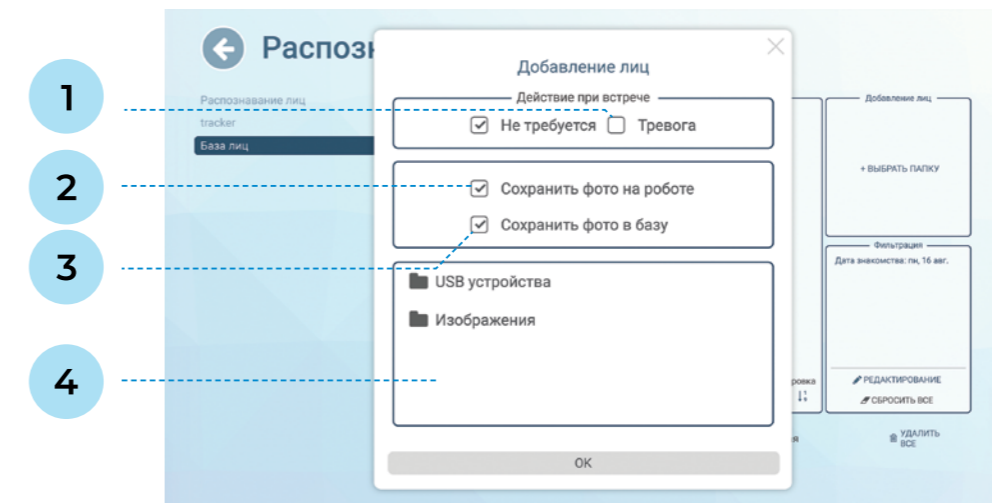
1

2

3

4

Распозн

Распознавание лиц
tracker
База лиц

Добавление лиц

Действие при встрече
Не требуется
Тревога

Сохранить фото на роботе
Сохранить фото в базу

USB устройства
Изображения

OK

Добавление лиц
+ ВЫБРАТЬ ПАПКУ

Фильтрация
Дата знакомства: пн, 16 авг.

ровка

РЕДАКТИРОВАНИЕ
СБРОСИТЬ ВСЕ

я

УДАЛИТЬ ВСЕ